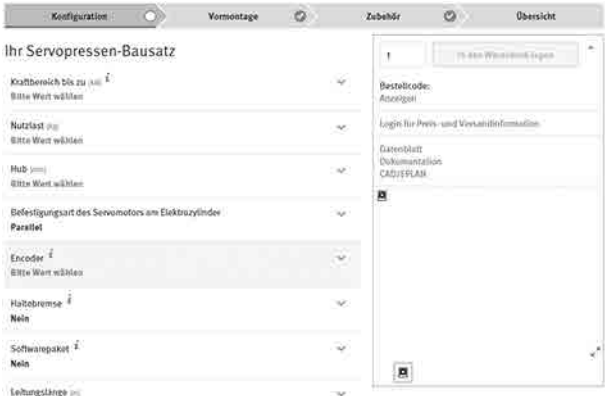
Konfiguration

Vormontage

Zubehör

Übersicht

Ihr Servopressen-Bausatz

Kraftbereich bis zu (kN) i
Bitte Wert wählen

Nutzlast (Kg)
Bitte Wert wählen

Hub (mm)
Bitte Wert wählen

Befestigungsart des Servomotors am Elektrozylinder
Parallel

Encoder i
Bitte Wert wählen

Haltebremse i
Nein

Softwarepaket i
Nein

Leitungslänge (m)

1

In den Warenkorb legen

Bestellcode:
Anzeigen

Login für Preis- und Versandinformation

Datenblatt
Dokumentation
CADENAS